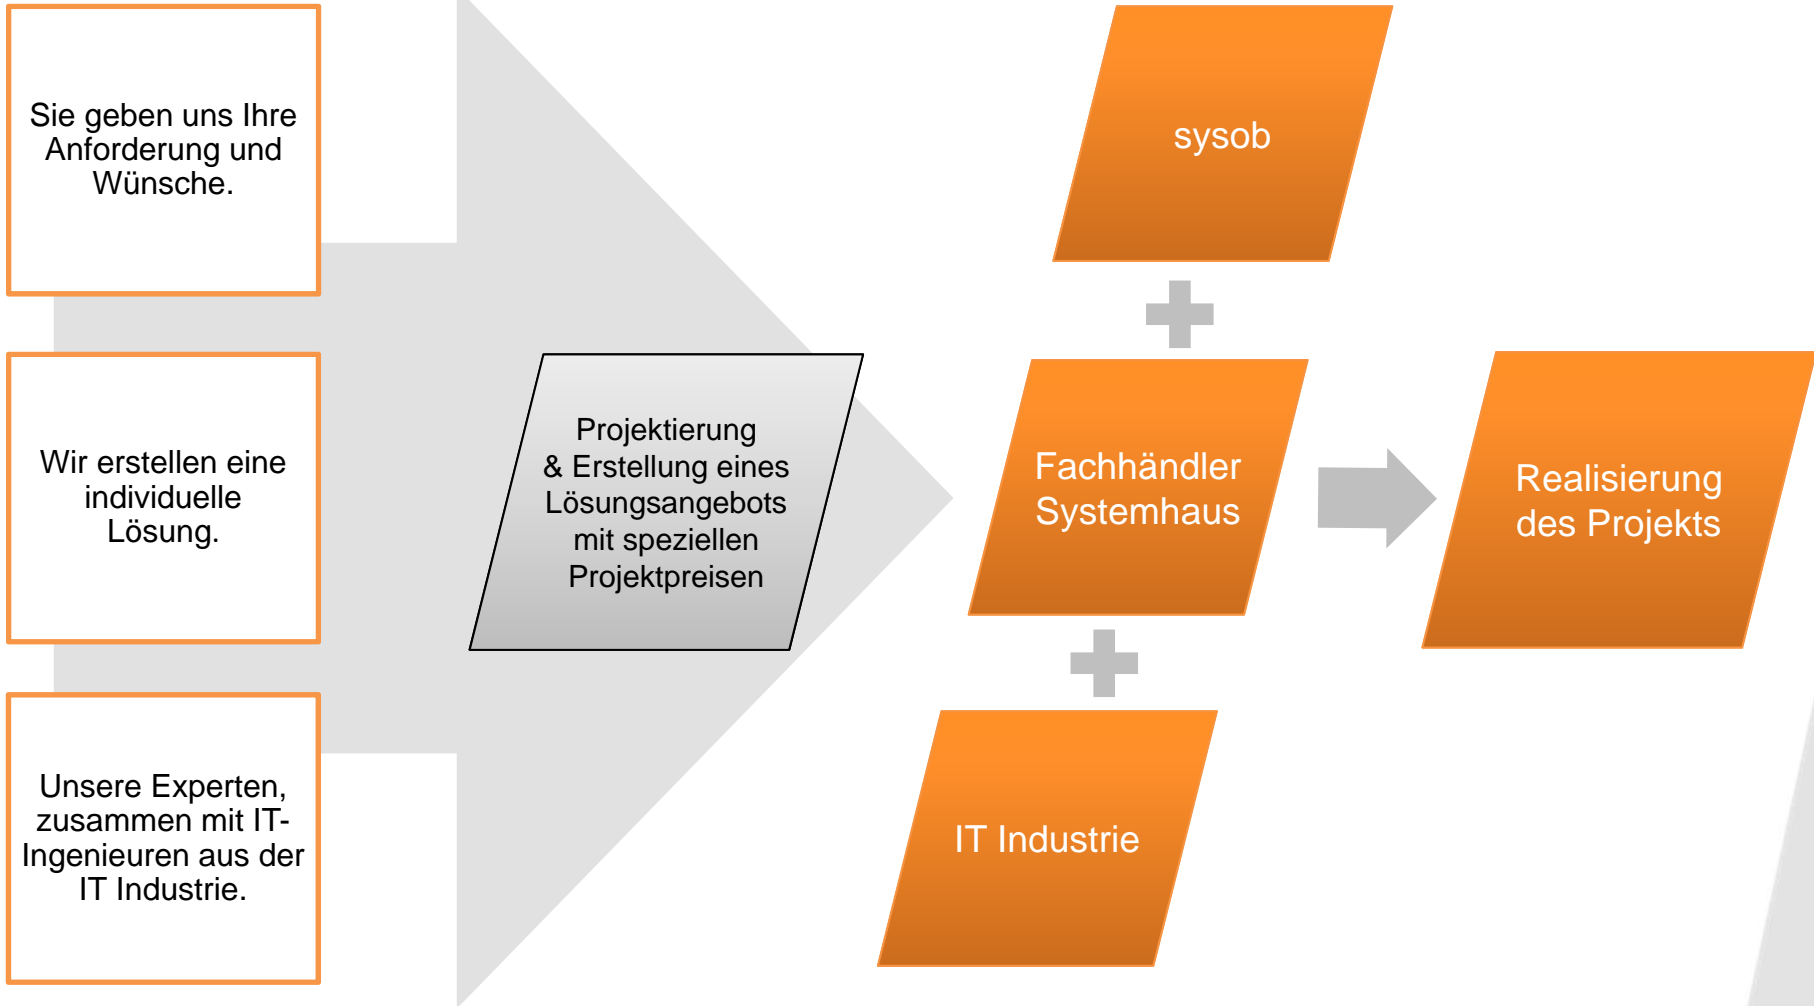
Sie geben uns Ihre Anforderung und Wünsche.

Wir erstellen eine individuelle Lösung.

Unsere Experten, zusammen mit IT-Ingenieuren aus der IT Industrie.

Projektierung & Erstellung eines Lösungsangebots mit speziellen Projektpreisen

sysob

Fachhändler Systemhaus

IT Industrie

Realisierung des Projekts